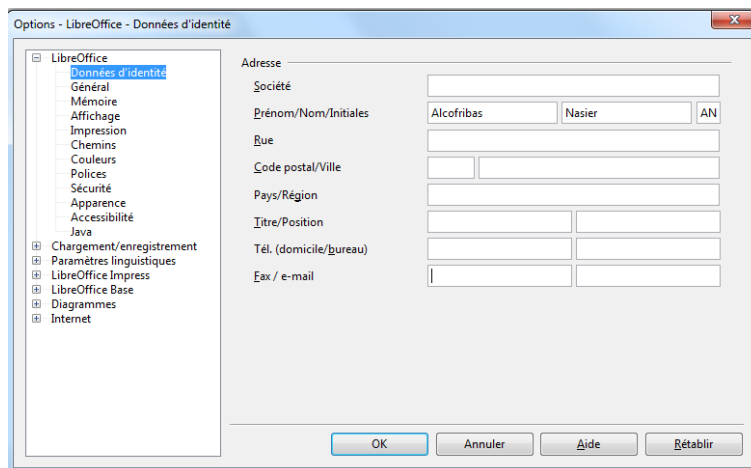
Options - LibreOffice - Données d'identité

LibreOffice
Données d'identité
Général
Mémoire
Affichage
Impression
Chemins
Couleurs
Polices
Sécurité
Apparence
Accessibilité
Java
Chargement/enregistrement
Paramètres linguistiques
LibreOffice Impress
LibreOffice Base
Diagrammes
Internet

Adresse

Société
Prénom/Nom/Initiales Alcofribas Nasier AN
Rue
Code postal/Ville
Pays/Région
Titre/Position
Tél. (domicile/bureau)
Fax / e-mail

OK Annuler Aide Rétablir